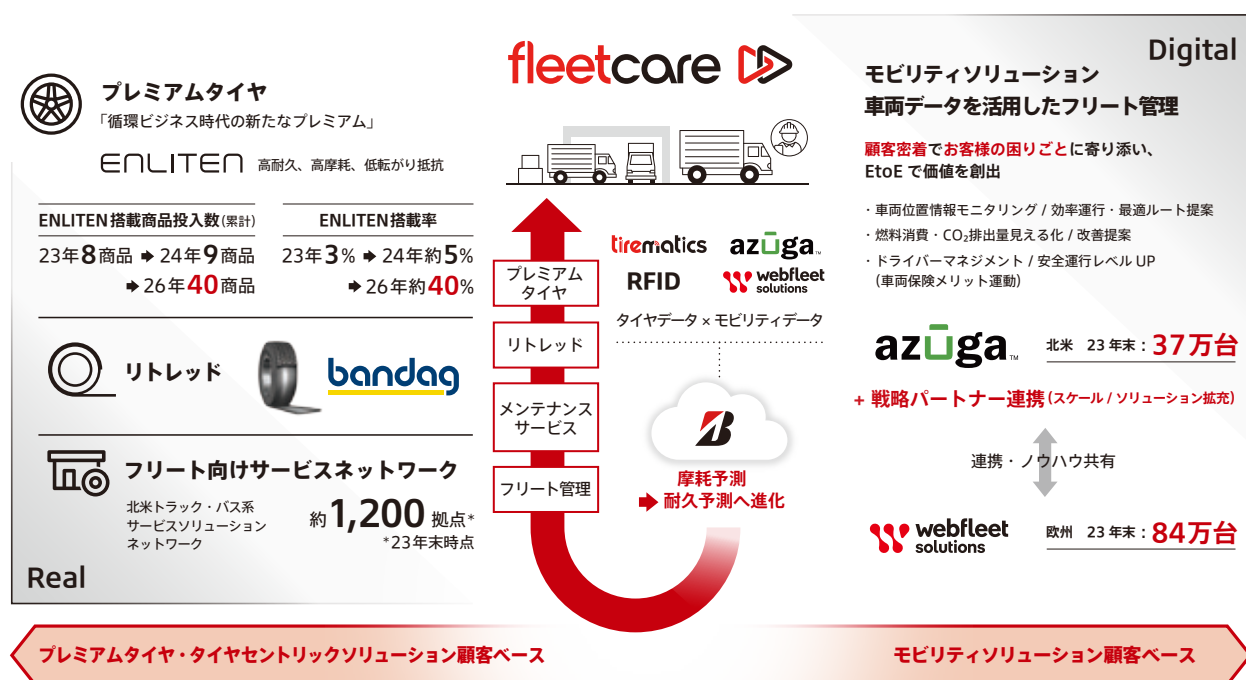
fleetcare

プレミアムタイヤ
「循環ビジネス時代の新たなプレミアム」

ENLITEN 高耐久、高摩耗、低転がり抵抗

ENLITEN搭載商品投入数(累計)
23年8商品 ➜ 24年9商品
➜ 26年40商品

ENLITEN搭載率
23年3% ➜ 24年約5%
➜ 26年約40%

リトレッド
bandag

フリート向けサービスネットワーク
北米トラック・バス系サービスソリューションネットワーク
約1,200 拠点*
*23年末時点

Real

プレミアムタイヤ
リトレッド
メンテナンスサービス
フリート管理

tirematics
azuga
RFID
webfleet solutions
タイヤデータ × モビリティデータ

摩耗予測
➜ 耐久予測へ進化

Digital

モビリティソリューション
車両データを活用したフリート管理

顧客密着でお客様の困りごとに寄り添い、
EtoE で価値を創出

・車両位置情報モニタリング / 効率運行・最適ルート提案
・燃料消費・$CO_2$排出量見える化 / 改善提案
・ドライバーマネジメント / 安全運行レベル UP
(車両保険メリット運動)

azuga 北米 23年末：37万台

+ 戦略パートナー連携(スケール / ソリューション拡充)

連携・ノウハウ共有

webfleet solutions 欧州 23年末：84万台

プレミアムタイヤ・タイヤセントリックソリューション顧客ベース
モビリティソリューション顧客ベース